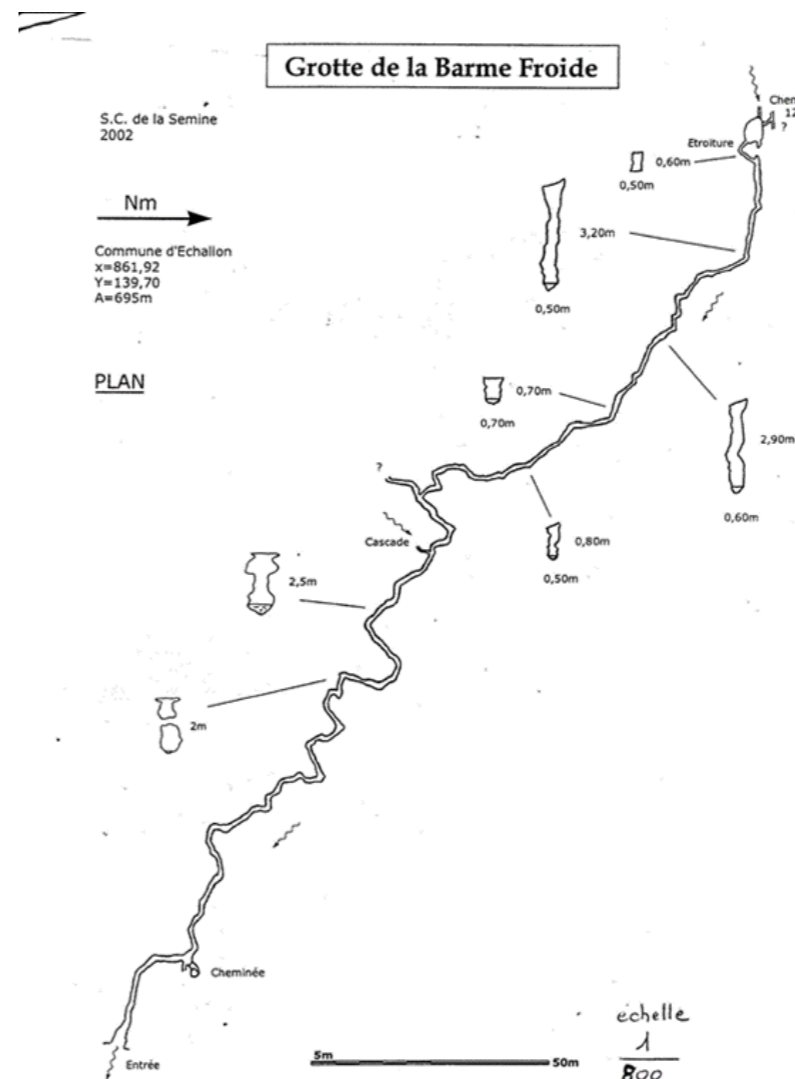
Grotte de la Barme Froide

S.C. de la Semine
2002

Nm

Commune d'Echallon
x=861,92
Y=139,70
A=695m

PLAN

Chem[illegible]
12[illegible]
?

Etroiture
0,60m
0,50m

3,20m
0,50m

0,70m
0,70m

2,90m
0,60m

?

Cascade

0,80m
0,50m

2,5m

2m

Cheminée

Entrée

5m
50m

échelle
$\frac{1}{800}$